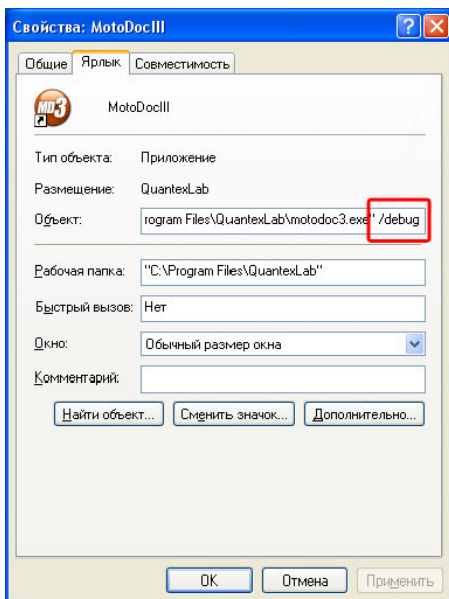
Свойства: MotoDocIII

Общие | Ярлык | Совместимость

MD3

MotoDocIII

Тип объекта: Приложение

Размещение: QuantexLab

Объект: rogram Files\QuantexLab\motodoc3.exe" /debug

Рабочая папка: "C:\Program Files\QuantexLab"

Быстрый вызов: Нет

Окно: Обычный размер окна

Комментарий:

Найти объект... | Сменить значок... | Дополнительно...

OK | Отмена | Применить